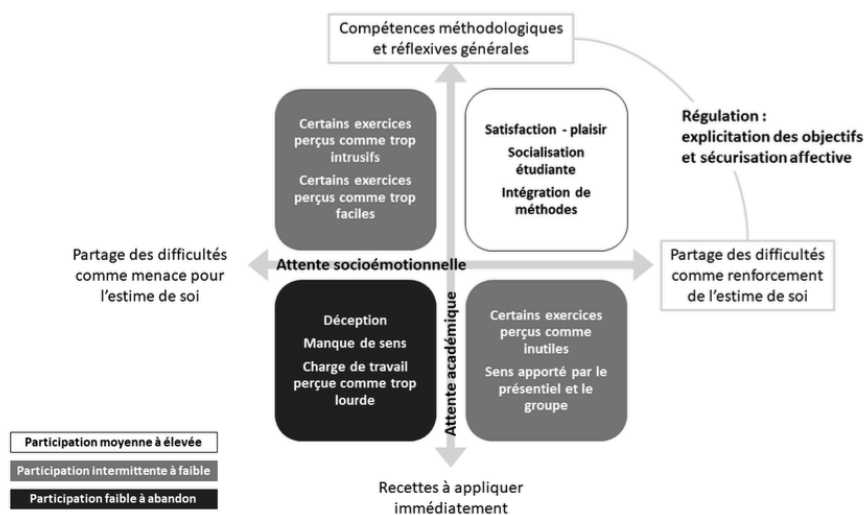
Compétences méthodologiques et réflexives générales

Régulation : explicitation des objectifs et sécurisation affective

Certains exercices perçus comme trop intrusifs

Certains exercices perçus comme trop faciles

Satisfaction - plaisir

Socialisation étudiante

Intégration de méthodes

Partage des difficultés comme menace pour l'estime de soi

Attente socioémotionnelle

Partage des difficultés comme renforcement de l'estime de soi

Déception

Manque de sens

Charge de travail perçue comme trop lourde

Attente académique

Certains exercices perçus comme inutiles

Sens apporté par le présentiel et le groupe

Participation moyenne à élevée

Participation intermittente à faible

Participation faible à abandon

Recettes à appliquer immédiatement